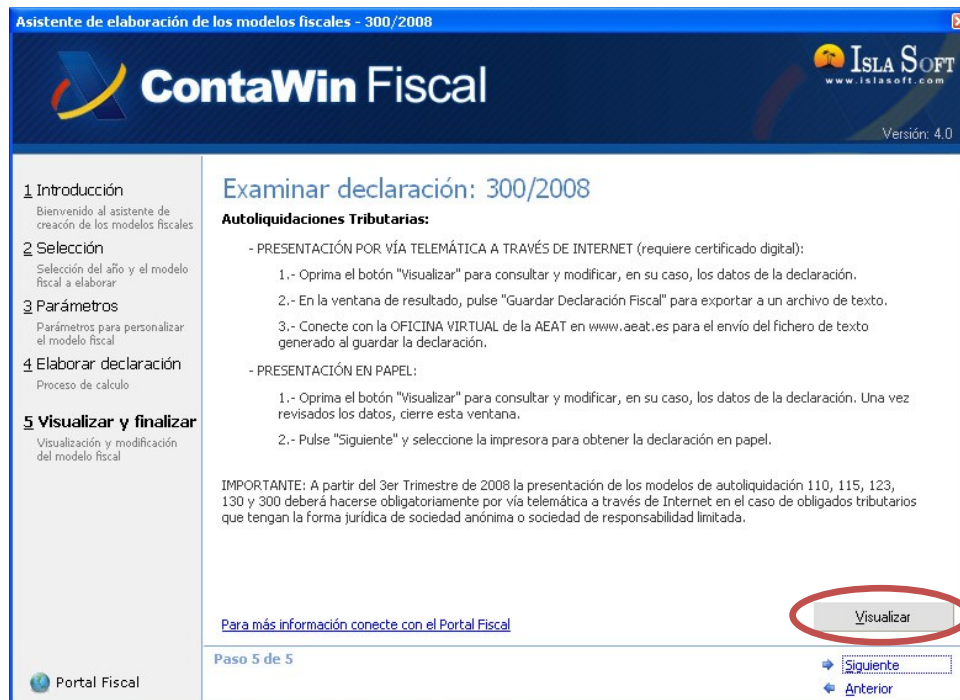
Asistente de elaboración de los modelos fiscales - 300/2008

ContaWin Fiscal

Isla Soft
www.islasoft.com

Versión: 4.0

1 Introducción
Bienvenido al asistente de creación de los modelos fiscales

2 Selección
Selección del año y el modelo fiscal a elaborar

3 Parámetros
Parámetros para personalizar el modelo fiscal

4 Elaborar declaración
Proceso de calculo

5 Visualizar y finalizar
Visualización y modificación del modelo fiscal

Portal Fiscal

Examinar declaración: 300/2008

Autoliquidaciones Tributarias:

- PRESENTACIÓN POR VÍA TELEMÁTICA A TRAVÉS DE INTERNET (requiere certificado digital):

1.- Oprima el botón "Visualizar" para consultar y modificar, en su caso, los datos de la declaración.

2.- En la ventana de resultado, pulse "Guardar Declaración Fiscal" para exportar a un archivo de texto.

3.- Conecte con la OFICINA VIRTUAL de la AEAT en www.aeat.es para el envío del fichero de texto generado al guardar la declaración.

- PRESENTACIÓN EN PAPEL:

1.- Oprima el botón "Visualizar" para consultar y modificar, en su caso, los datos de la declaración. Una vez revisados los datos, cierre esta ventana.

2.- Pulse "Siguiente" y seleccione la impresora para obtener la declaración en papel.

IMPORTANTE: A partir del 3er Trimestre de 2008 la presentación de los modelos de autoliquidación 110, 115, 123, 130 y 300 deberá hacerse obligatoriamente por vía telemática a través de Internet en el caso de obligados tributarios que tengan la forma jurídica de sociedad anónima o sociedad de responsabilidad limitada.

Para más información conecte con el Portal Fiscal

Visualizar

Paso 5 de 5

Siguiente

Anterior